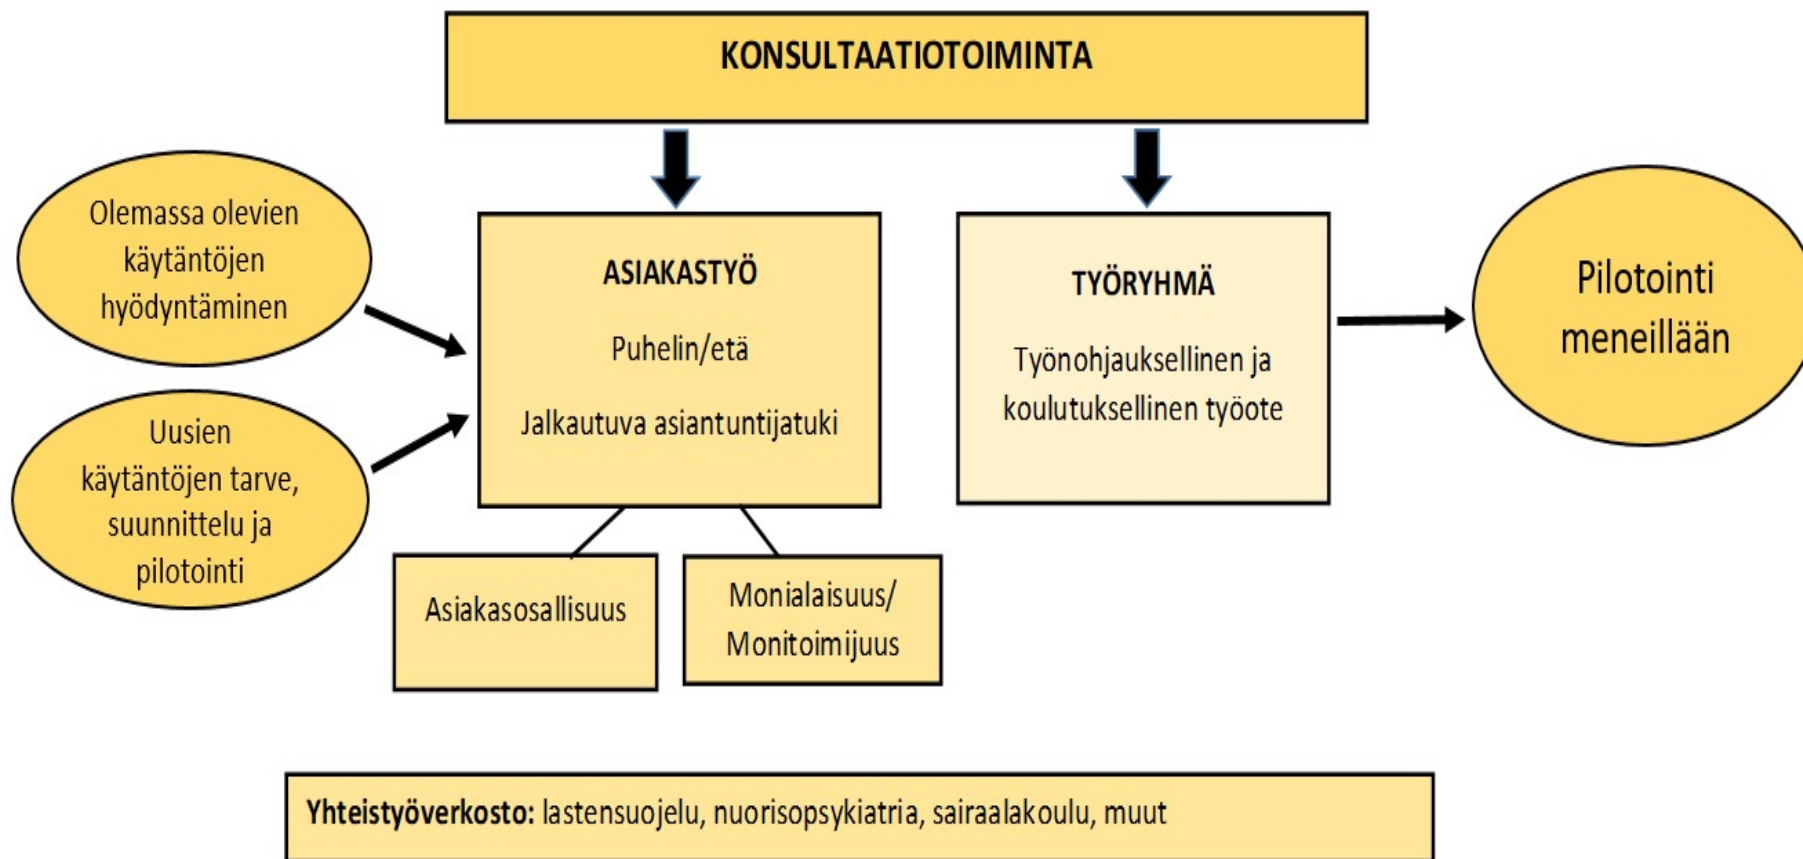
KONSULTAATIOTOIMINTA

Olemassa olevien käytäntöjen hyödyntäminen

Uusien käytäntöjen tarve, suunnittelu ja pilotointi

ASIAKASTYÖ

Puhelin/etä

Jalkautuva asiantuntijatuki

TYÖRYHMÄ

Työnohjauksellinen ja koulutuksellinen työote

Pilotointi meneillään

Asiakasosallisuus

Monialaisuus/ Monitoimijuus

Yhteistyöverkosto: lastensuojelu, nuorisopsykiatria, sairaalakoulu, muut